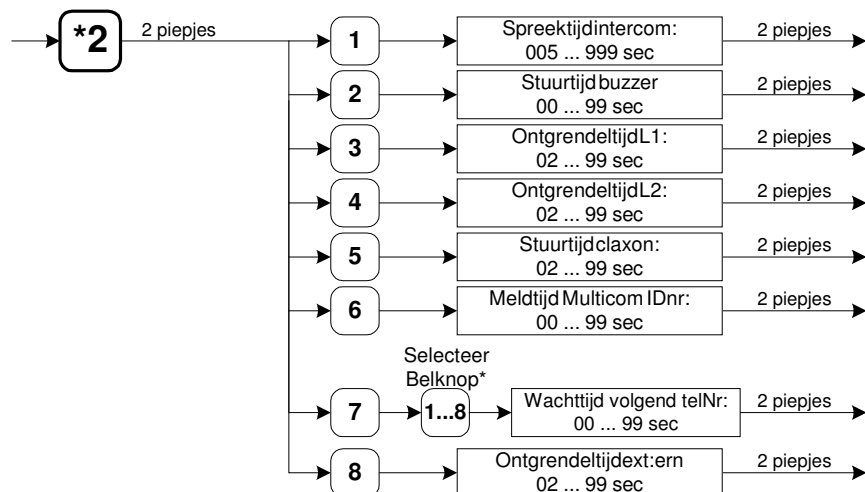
*2

2 piepjes

1

Spreektijdintercom:
005 ... 999 sec

2 piepjes

2

Stuurtijd buzzer
00 ... 99 sec

2 piepjes

3

OntgrendeltijdL1:
02 ... 99 sec

2 piepjes

4

OntgrendeltijdL2:
02 ... 99 sec

2 piepjes

5

Stuurtijd claxon:
02 ... 99 sec

2 piepjes

6

Meldtijd Multicom IDnr:
00 ... 99 sec

2 piepjes

Selecteer
Belknop*

7

1...8

Wachttijd volgend telNr:
00 ... 99 sec

2 piepjes

8

Ontgrendeltijdext:ern
02 ... 99 sec

2 piepjes